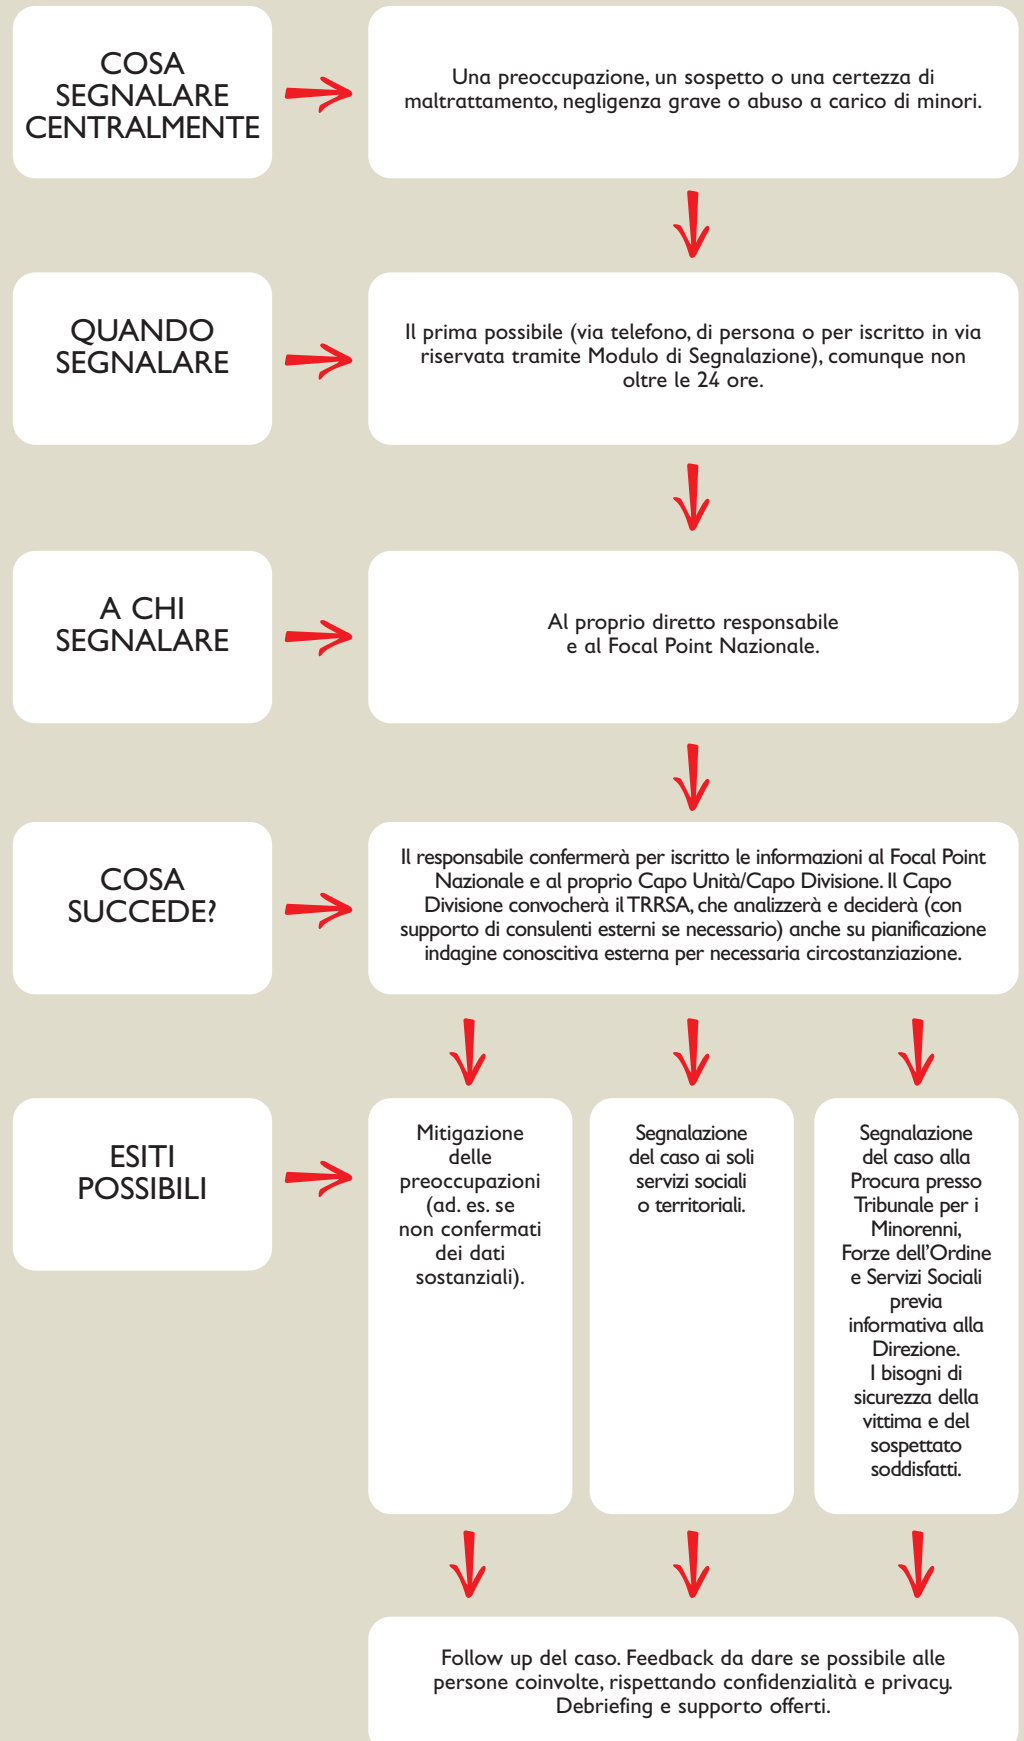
COSA SEGNALARE CENTRALMENTE

Una preoccupazione, un sospetto o una certezza di maltrattamento, negligenza grave o abuso a carico di minori.

QUANDO SEGNALARE

Il prima possibile (via telefono, di persona o per iscritto in via riservata tramite Modulo di Segnalazione), comunque non oltre le 24 ore.

A CHI SEGNALARE

Al proprio diretto responsabile e al Focal Point Nazionale.

COSA SUCCEDE?

Il responsabile confermerà per iscritto le informazioni al Focal Point Nazionale e al proprio Capo Unità/Capo Divisione. Il Capo Divisione convocherà il TRRSA, che analizzerà e deciderà (con supporto di consulenti esterni se necessario) anche su pianificazione indagine conoscitiva esterna per necessaria circostanziazione.

ESITI POSSIBILI

Mitigazione delle preoccupazioni (ad. es. se non confermati dei dati sostanziali).

Segnalazione del caso ai soli servizi sociali o territoriali.

Segnalazione del caso alla Procura presso Tribunale per i Minorenni, Forze dell'Ordine e Servizi Sociali previa informativa alla Direzione. I bisogni di sicurezza della vittima e del sospettato soddisfatti.

Follow up del caso. Feedback da dare se possibile alle persone coinvolte, rispettando confidenzialità e privacy. Debriefing e supporto offerti.